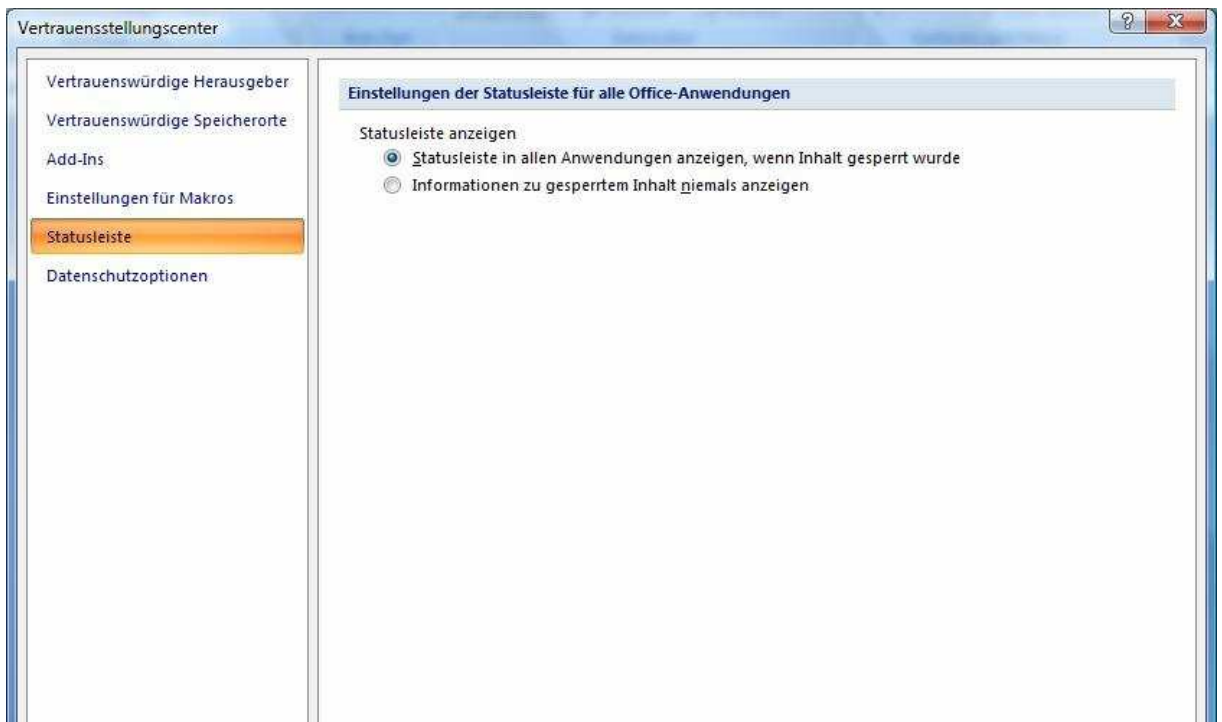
Vertrauensstellungscenter

Vertrauenswürdige Herausgeber
Vertrauenswürdige Speicherorte
Add-Ins
Einstellungen für Makros
Statusleiste
Datenschutzoptionen

Einstellungen der Statusleiste für alle Office-Anwendungen

Statusleiste anzeigen
Statusleiste in allen Anwendungen anzeigen, wenn Inhalt gesperrt wurde
Informationen zu gesperrtem Inhalt niemals anzeigen